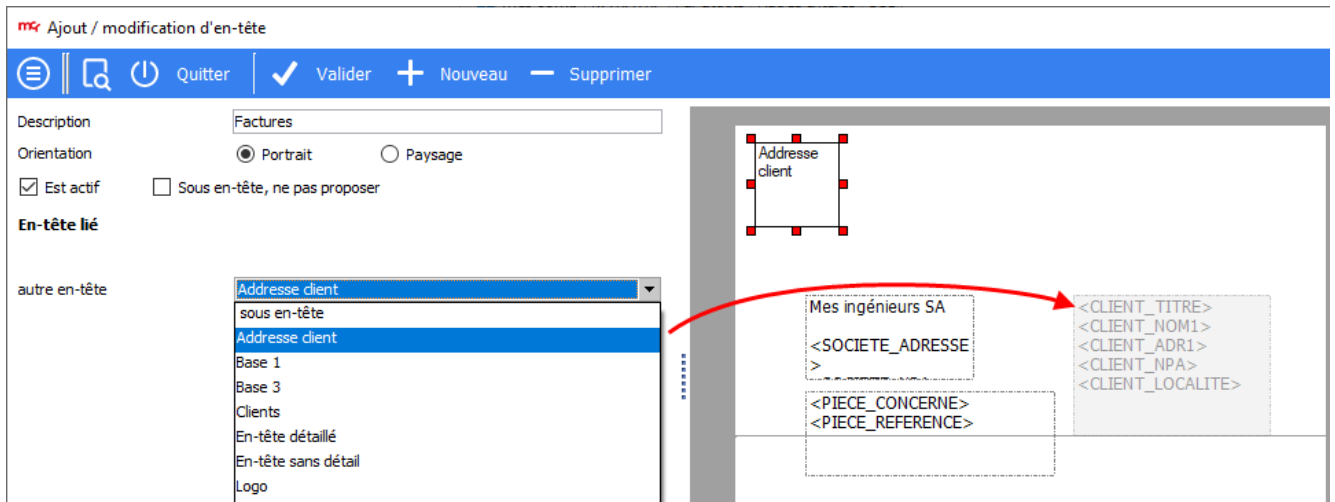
mc Ajout / modification d'en-tête

Quitter Valider Nouveau Supprimer

Description Factures

Orientation Portrait Paysage

Est actif Sous en-tête, ne pas proposer

En-tête lié

autre en-tête Addresse client

sous en-tête
Addresse client
Base 1
Base 3
Clients
En-tête détaillé
En-tête sans détail
Logo

Addresse client

Mes ingénieurs SA

<SOCIETE_ADRESSE >

<PIECE_CONCERNE>
<PIECE_REFERENCE>

<CLIENT_TITRE>
<CLIENT_NOM1>
<CLIENT_ADR1>
<CLIENT_NPA>
<CLIENT_LOCALITE>